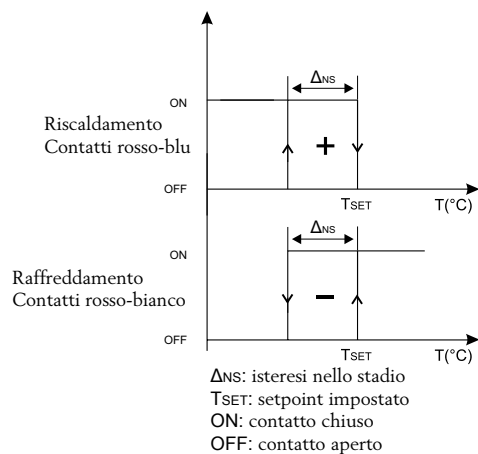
ΔNS
ON
Riscaldamento
Contatti rosso-blu
+
OFF
TSET
T(°C)

ΔNS
ON
Raffreddamento
Contatti rosso-bianco
−
OFF
TSET
T(°C)

ΔNS: isteresi nello stadio
TSET: setpoint impostato
ON: contatto chiuso
OFF: contatto aperto